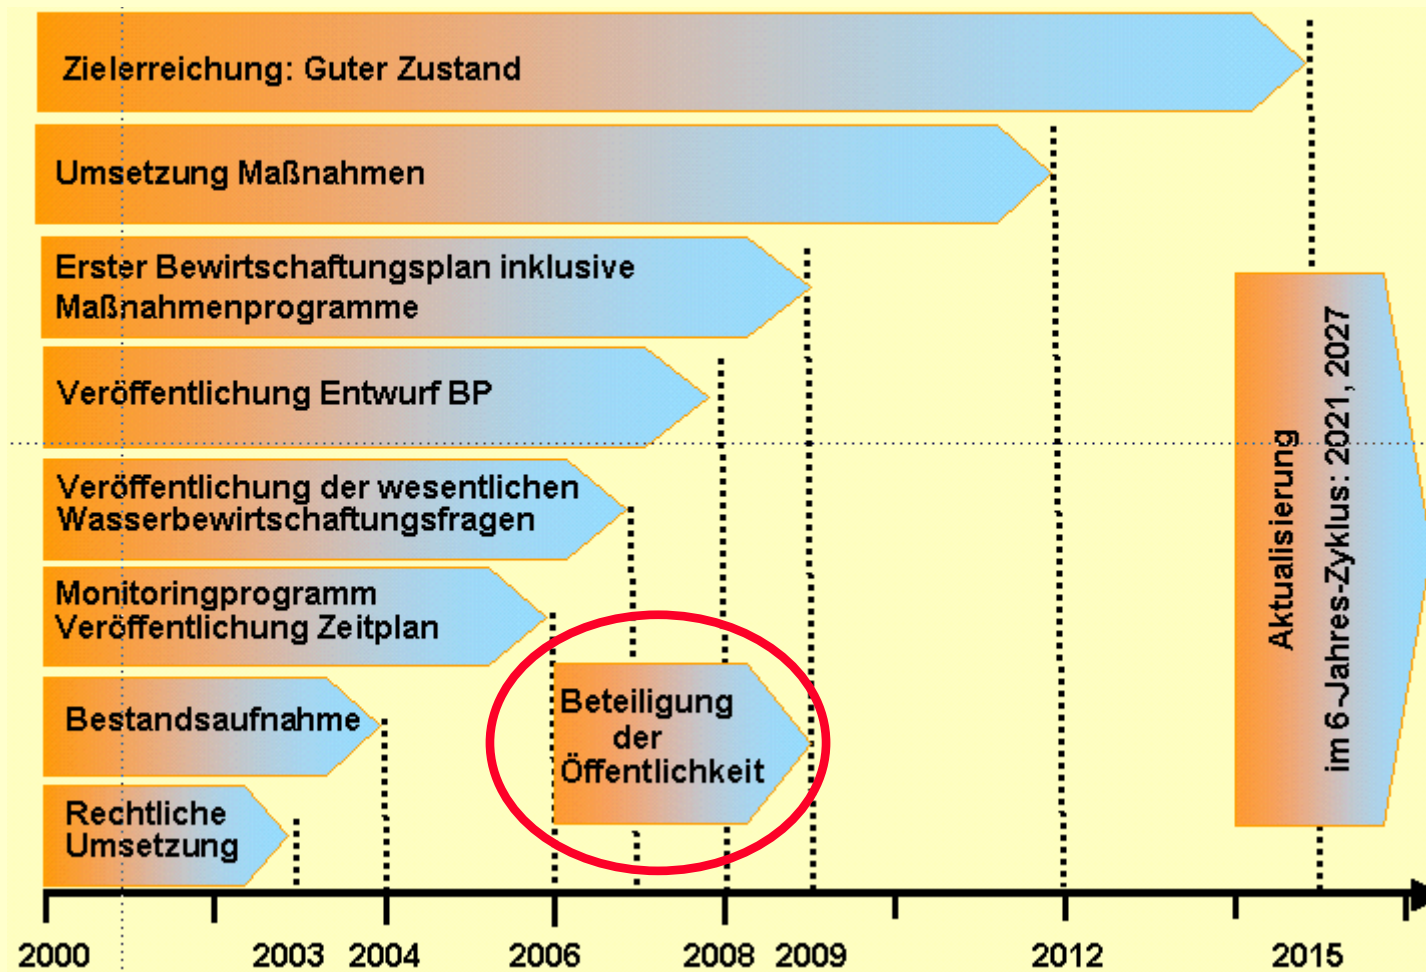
Zielerreichung: Guter Zustand

Umsetzung Maßnahmen

Erster Bewirtschaftungsplan inklusive Maßnahmenprogramme

Veröffentlichung Entwurf BP

Veröffentlichung der wesentlichen Wasserbewirtschaftungsfragen

Monitoringprogramm Veröffentlichung Zeitplan

Bestandsaufnahme

Rechtliche Umsetzung

Beteiligung der Öffentlichkeit

Aktualisierung im 6-Jahres-Zyklus: 2021, 2027

2000 2003 2004 2006 2008 2009 2012 2015